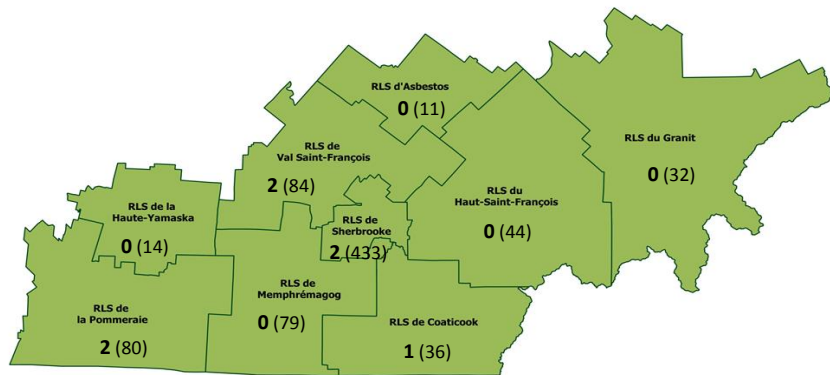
RLS d'Asbestos
0 (11)

RLS du Granit
0 (32)

RLS de Val Saint-François
2 (84)

RLS du Haut-Saint-François
0 (44)

RLS de la Haute-Yamaska
0 (14)

RLS de Sherbrooke
2 (433)

RLS de Memphrémagog
0 (79)

RLS de la Pommeraie
2 (80)

RLS de Coaticook
1 (36)